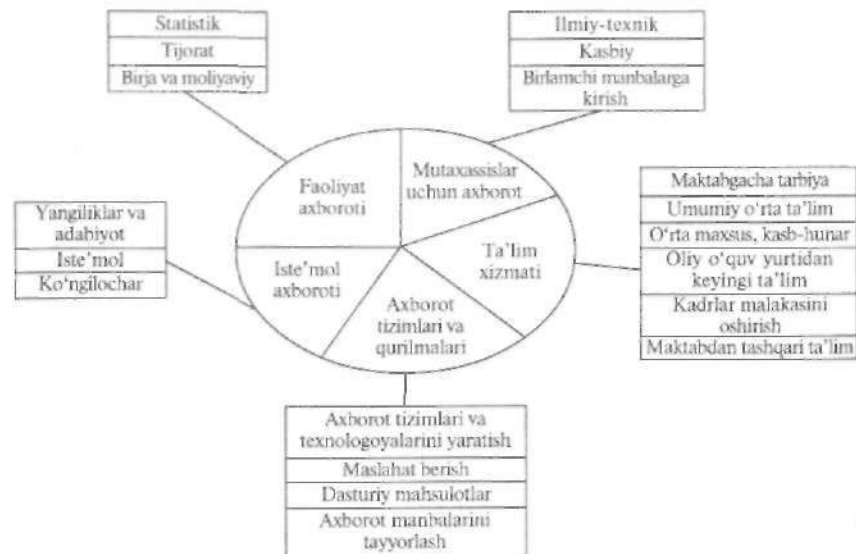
Statistik
Tijorat
Birja va moliyaviy

Ilmiy-texnik
Kasbiy
Birlamchi manbalarga kirish

Yangiliklar va adabiyot
Iste'mol
Ko'ngilochar

Faoliyat axboroti

Mutaxassislar uchun axborot

Iste'mol axboroti

Ta'lim xizmati

Axborot tizimlari va qurilmalari

Maktabgacha tarbiya
Umumiy o'rta ta'lim
O'rta maxsus, kasb-hunar
Oliy o'quv yurtidan keyingi ta'lim
Kadrlar malakasini oshirish
Maktabdan tashqari ta'lim

Axborot tizimlari va texnologoyalarini yaratish
Maslahat berish
Dasturiy mahsulotlar
Axborot manbalarini tayyorlash